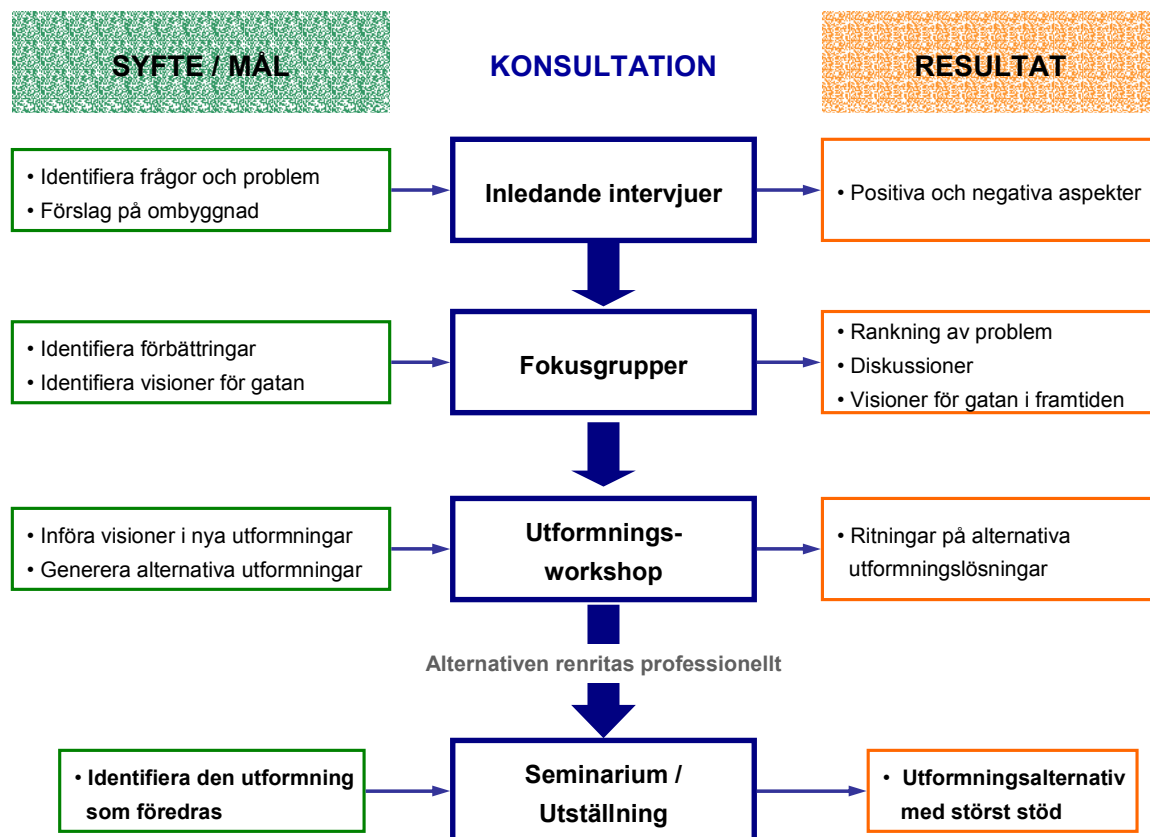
SYFTE / MÅL

KONSULTATION

RESULTAT

• Identifiera frågor och problem
• Förslag på ombyggnad

Inledande intervjuer

• Positiva och negativa aspekter

• Identifiera förbättringar
• Identifiera visioner för gatan

Fokusgrupper

• Rankning av problem
• Diskussioner
• Visioner för gatan i framtiden

• Införa visioner i nya utformningar
• Generera alternativa utformningar

Utformningsworkshop

• Ritningar på alternativa utformningslösningar

Alternativen renritas professionellt

• Identifiera den utformning som föredras

Seminarium / Utställning

• Utformningsalternativ med störst stöd